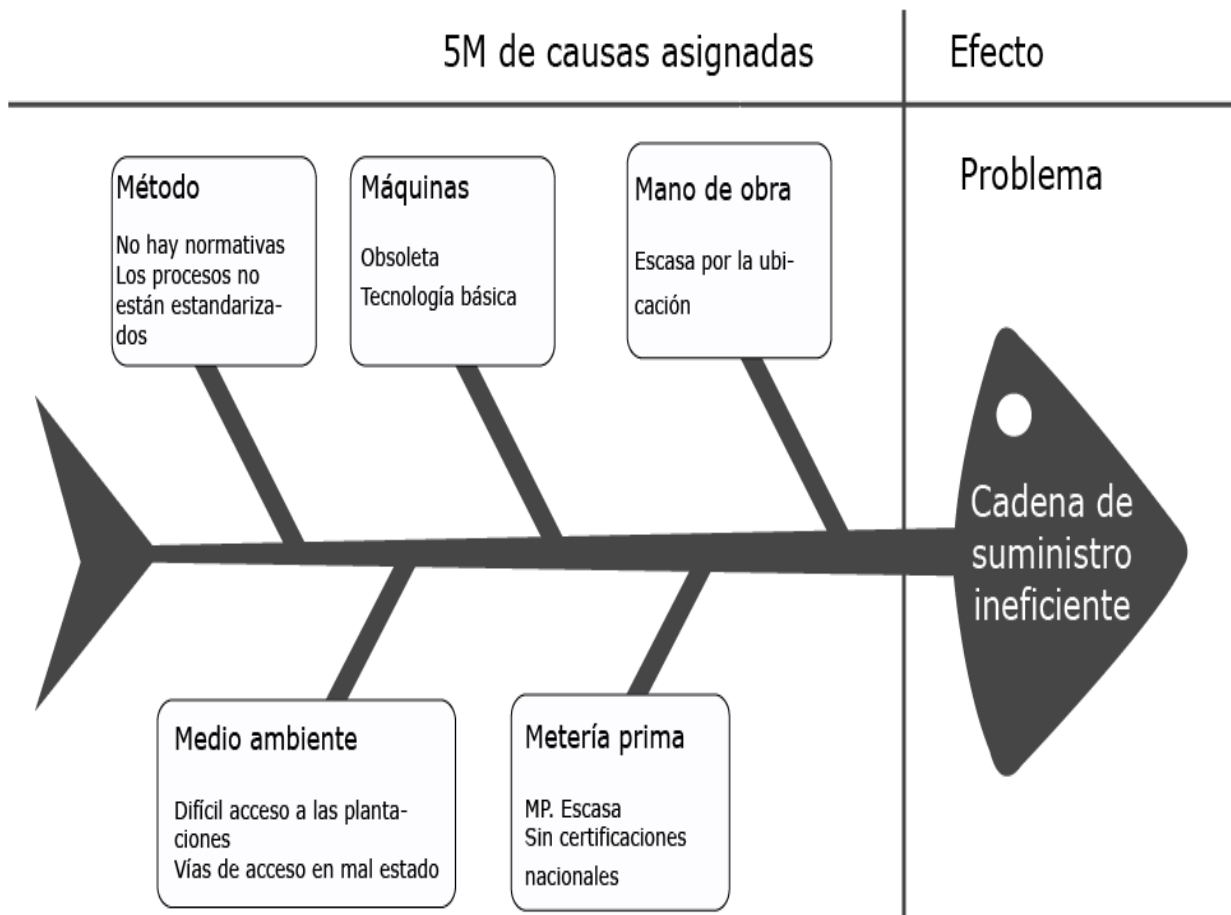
5M de causas asignadas

Efecto

Problema

Método

No hay normativas
Los procesos no están estandarizados

Máquinas

Obsoleta
Tecnología básica

Mano de obra

Escasa por la ubicación

Cadena de suministro ineficiente

Medio ambiente

Difícil acceso a las plantaciones
Vías de acceso en mal estado

Metería prima

MP. Escasa
Sin certificaciones nacionales